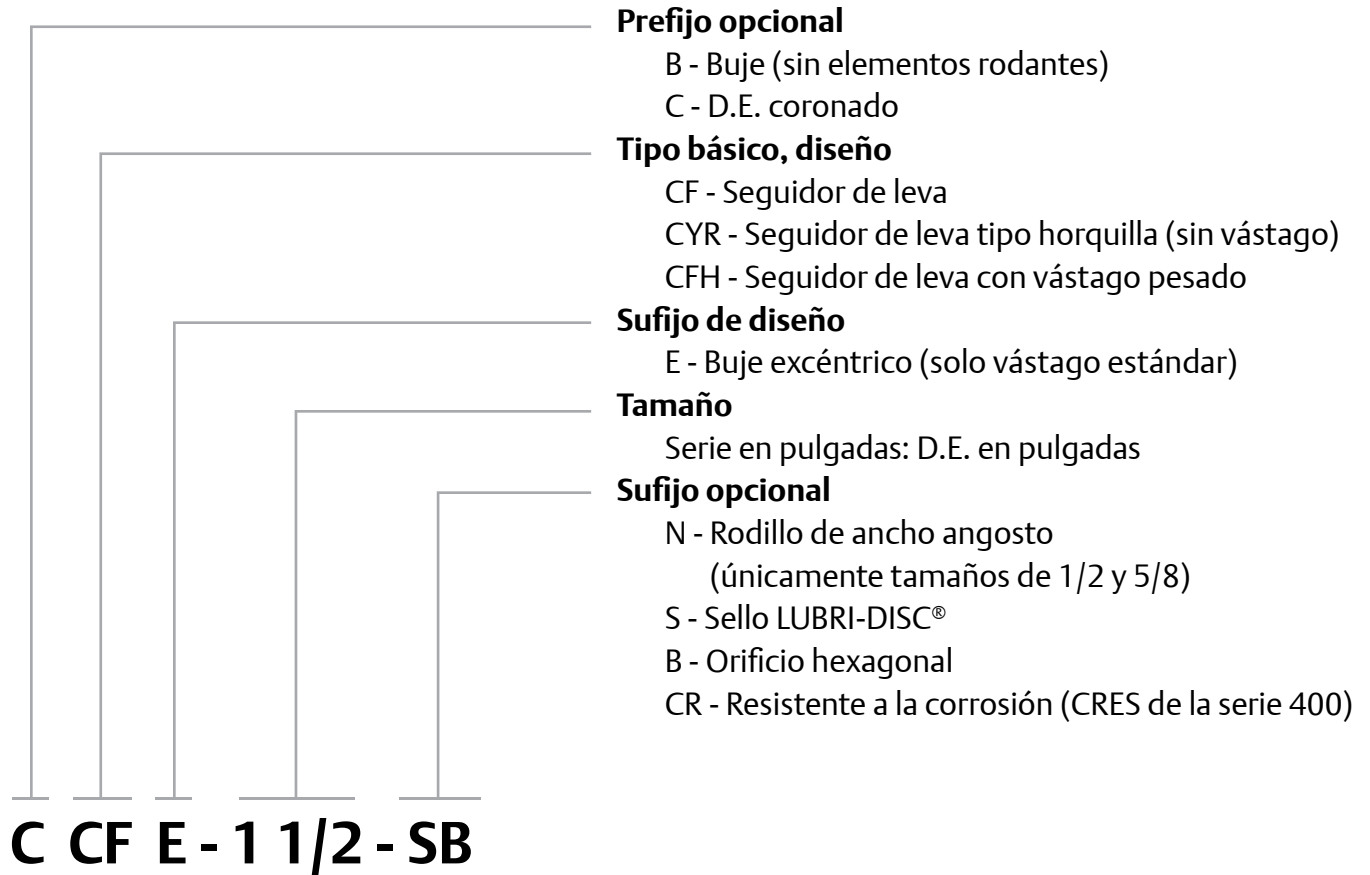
Prefijo opcional
B - Buje (sin elementos rodantes)
C - D.E. coronado

Tipo básico, diseño
CF - Seguidor de leva
CYR - Seguidor de leva tipo horquilla (sin vástago)
CFH - Seguidor de leva con vástago pesado

Sufijo de diseño
E - Buje excéntrico (solo vástago estándar)

Tamaño
Serie en pulgadas: D.E. en pulgadas

Sufijo opcional
N - Rodillo de ancho angosto (únicamente tamaños de 1/2 y 5/8)
S - Sello LUBRI-DISC®
B - Orificio hexagonal
CR - Resistente a la corrosión (CRES de la serie 400)

C CF E - 1 1/2 - SB